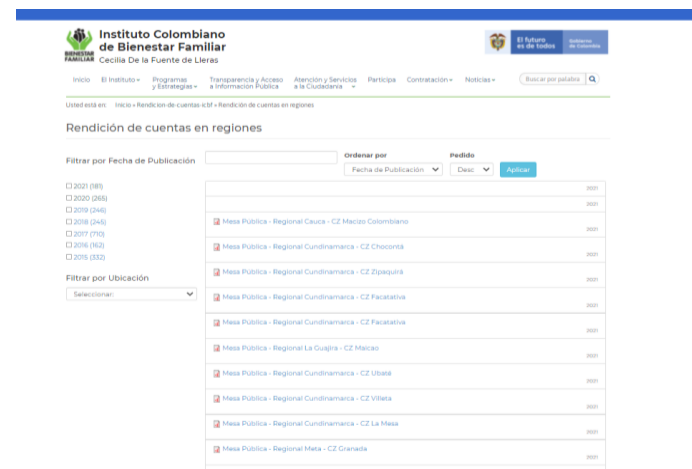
BIENESTAR FAMILIAR

Instituto Colombiano de Bienestar Familiar
Cecilia De la Fuente de Lleras

El futuro es de todos | Gobierno de Colombia

Inicio | El Instituto | Programas y Estrategias | Transparencia y Acceso a Información Pública | Atención y Servicios a la Ciudadanía | Participa | Contratación | Noticias | Buscar por palabra

Usted está en: Inicio » Rendicion-de-cuentas-icbf » Rendición de cuentas en regiones

Rendición de cuentas en regiones

Filtrar por Fecha de Publicación

Ordenar por
Fecha de Publicación

Pedido
Desc

Aplicar

☐ 2021 (181)
☐ 2020 (265)
☐ 2019 (246)
☐ 2018 (245)
☐ 2017 (710)
☐ 2016 (162)
☐ 2015 (332)

Filtrar por Ubicación
Seleccionar:

2021

2021

Mesa Pública - Regional Cauca - CZ Macizo Colombiano
2021

Mesa Pública - Regional Cundinamarca - CZ Chocontá
2021

Mesa Pública - Regional Cundinamarca - CZ Zipaquirá
2021

Mesa Pública - Regional Cundinamarca - CZ Facatativá
2021

Mesa Pública - Regional Cundinamarca - CZ Facatativá
2021

Mesa Pública - Regional La Guajira - CZ Maicao
2021

Mesa Pública - Regional Cundinamarca - CZ Ubaté
2021

Mesa Pública - Regional Cundinamarca - CZ Villeta
2021

Mesa Pública - Regional Cundinamarca - CZ La Mesa
2021

Mesa Pública - Regional Meta - CZ Granada
2021